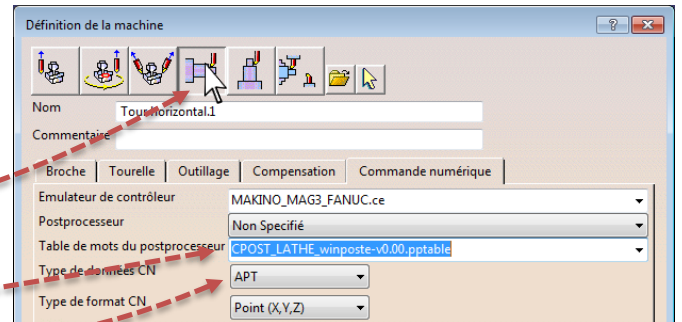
Définition de la machine

Nom
Tour horizontal.1

Commentaire

Broche | Tourelle | Outillage | Compensation | Commande numérique

Emulateur de contrôleur
MAKINO_MAG3_FANUC.ce

Postprocesseur
Non Specifié

Table de mots du postprocesseur
CPOST_LATHE_winposte-v0.00.pptable

Type de données CN
APT

Type de format CN
Point (X,Y,Z)